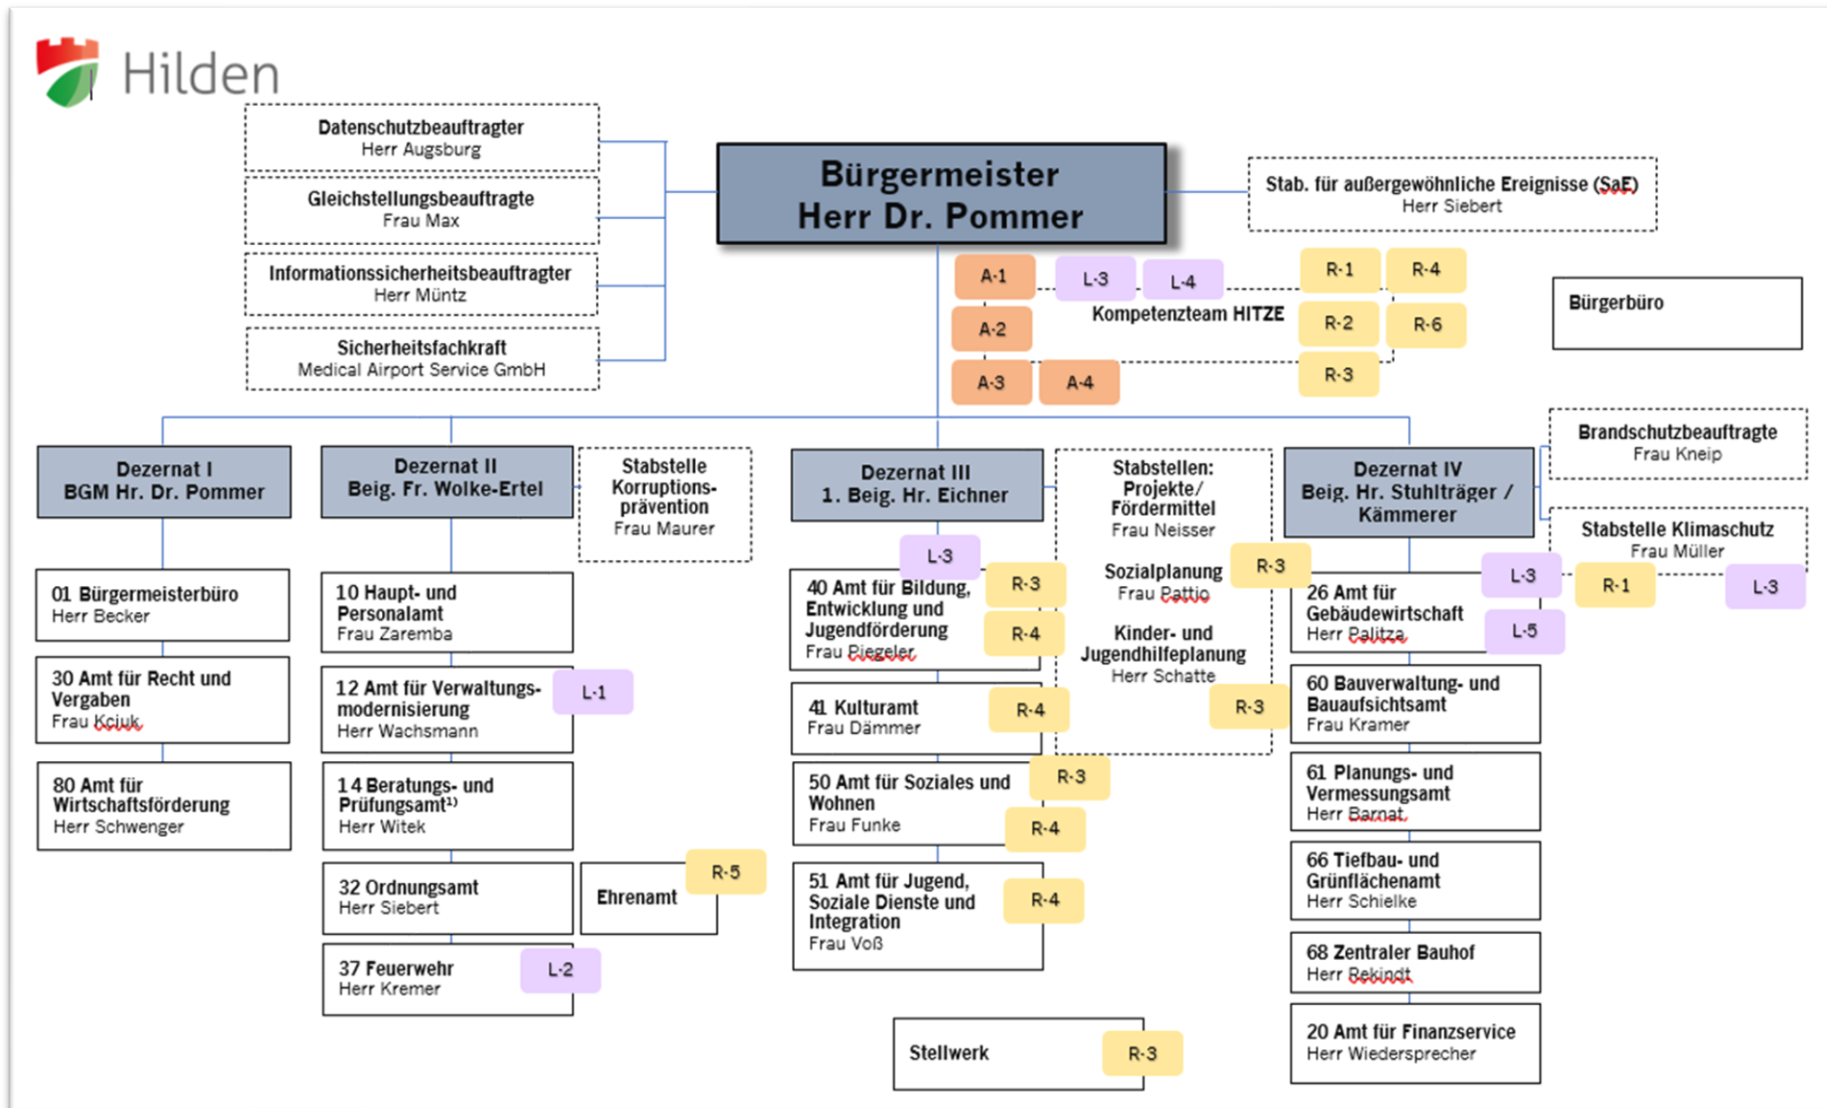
Hilden

Datenschutzbeauftragter
Herr Augsburg

Gleichstellungsbeauftragte
Frau Max

Informationssicherheitsbeauftragter
Herr Müntz

Sicherheitsfachkraft
Medical Airport Service GmbH

Bürgermeister
Herr Dr. Pommer

Stab. für außergewöhnliche Ereignisse (SaE)
Herr Siebert

A-1 L-3 L-4 R-1 R-4
A-2 Kompetenzteam HITZE R-2 R-6
A-3 A-4 R-3

Bürgerbüro

Dezernat I
BGM Hr. Dr. Pommer

Dezernat II
Beig. Fr. Wolke-Ertel

Stabstelle Korruptionsprävention
Frau Maurer

Dezernat III
1. Beig. Hr. Eichner

Stabstellen: Projekte/ Fördermittel
Frau Neisser

Sozialplanung
Frau Pattio

Kinder- und Jugendhilfeplanung
Herr Schatte

Dezernat IV
Beig. Hr. Stuhlträger / Kämmerer

Brandschutzbeauftragte
Frau Kneip

Stabstelle Klimaschutz
Frau Müller

01 Bürgermeisterbüro
Herr Becker

30 Amt für Recht und Vergaben
Frau Kciuk

80 Amt für Wirtschaftsförderung
Herr Schwenger

10 Haupt- und Personalamt
Frau Zaremba

12 Amt für Verwaltungsmodernisierung
Herr Wachsmann
L-1

14 Beratungs- und Prüfungsamt$^{1)}$
Herr Witek

32 Ordnungsamt
Herr Siebert

Ehrenamt
R-5

37 Feuerwehr
Herr Kremer
L-2

L-3
40 Amt für Bildung, Entwicklung und Jugendförderung
Frau Piegeler
R-3
R-4

41 Kulturamt
Frau Dämmer
R-4

50 Amt für Soziales und Wohnen
Frau Funke
R-3
R-4

51 Amt für Jugend, Soziale Dienste und Integration
Frau Voß
R-4

Stellwerk
R-3

R-3
R-3

26 Amt für Gebäudewirtschaft
Herr Palitza
L-3
L-5
R-1
L-3

60 Bauverwaltung- und Bauaufsichtsamt
Frau Kramer

61 Planungs- und Vermessungsamt
Herr Barnat

66 Tiefbau- und Grünflächenamt
Herr Schielke

68 Zentraler Bauhof
Herr Rekindt

20 Amt für Finanzservice
Herr Wiedersprecher